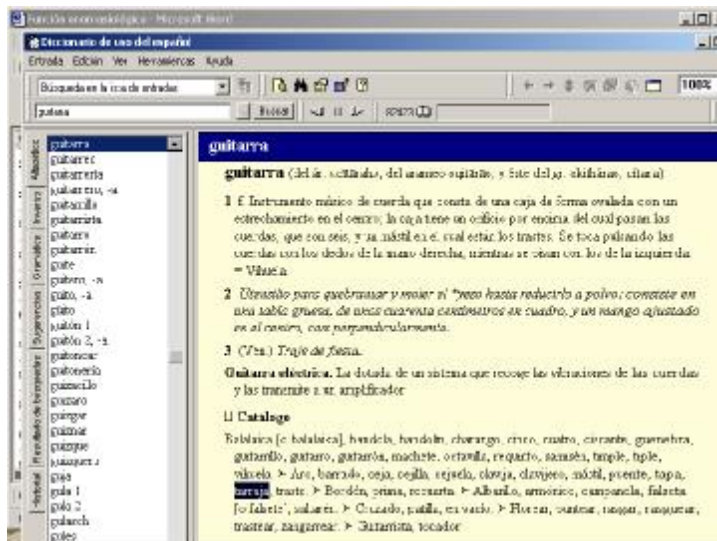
Función onomasiológica - Microsoft Word

Diccionario de uso del español

Entrada Edición Ver Herramientas Ayuda

Búsqueda en la lista de entradas

guitarra

Borrar

100%

Alfabético

Inverso

Gramatical

Sugerencias

Resultado de búsqueda

Historial

guitarra
guitarrec
guitarrería
guitarrero, -a
guitarrillo
guitarrista
guitarro
guitarrón
guite
guitero, -a
guito, -a
gitón
guitón 1
guitón 2, -a
guitonear
guitonería
guizacillo
guizgar
guizque
guizzar
guizque
guizquero, -a
gula
gula 1
gula 2
gulasch
guleo

guitarra

guitarra (del ár. «qiṭāra», del arameo «qiṯārā», y éste del gr. «kithára», cítara)

1 f. Instrumento músico de cuerda que consta de una caja de forma ovalada con un estrechamiento en el centro; la caja tiene un orificio por encima del cual pasan las cuerdas, que son seis, y un mástil en el cual están los trastes. Se toca pulsando las cuerdas con los dedos de la mano derecha, mientras se pisan con los de la izquierda. ≈ Vihuela.

2 Utensilio para quebrantar y moler el *yeso hasta reducirlo a polvo; consiste en una tabla gruesa, de unos cuarenta centímetros en cuadro, y un mango ajustado en el centro, con perpendicularmente.

3 (Ven.) Traje de fiesta.

Guitarra eléctrica. La dotada de un sistema que recoge las vibraciones de las cuerdas y las transmite a un amplificador.

☐ Catálogo

Balalaica [o balalaika], bandola, bandolín, charango, cítara, cuatro, cavaquinho, guitarrillo, guitarro, guitarrón, machete, octavilla, requinto, samisén, timple, tiple, vihuela. ➤ Aro, batido, ceja, cejilla, cejuela, clavija, clavijero, mástil, puente, tapa, tarraja, traste. ➤ Bordón, prima, rasgueo. ➤ Albarillo, armónico, campanela, falseta [o falsete], salteado. ➤ Cruzado, punteo, en vacío. ➤ Florear, puntear, rasgar, rasguear, trastear, zangarrear. ➤ Guitarrista, tocador